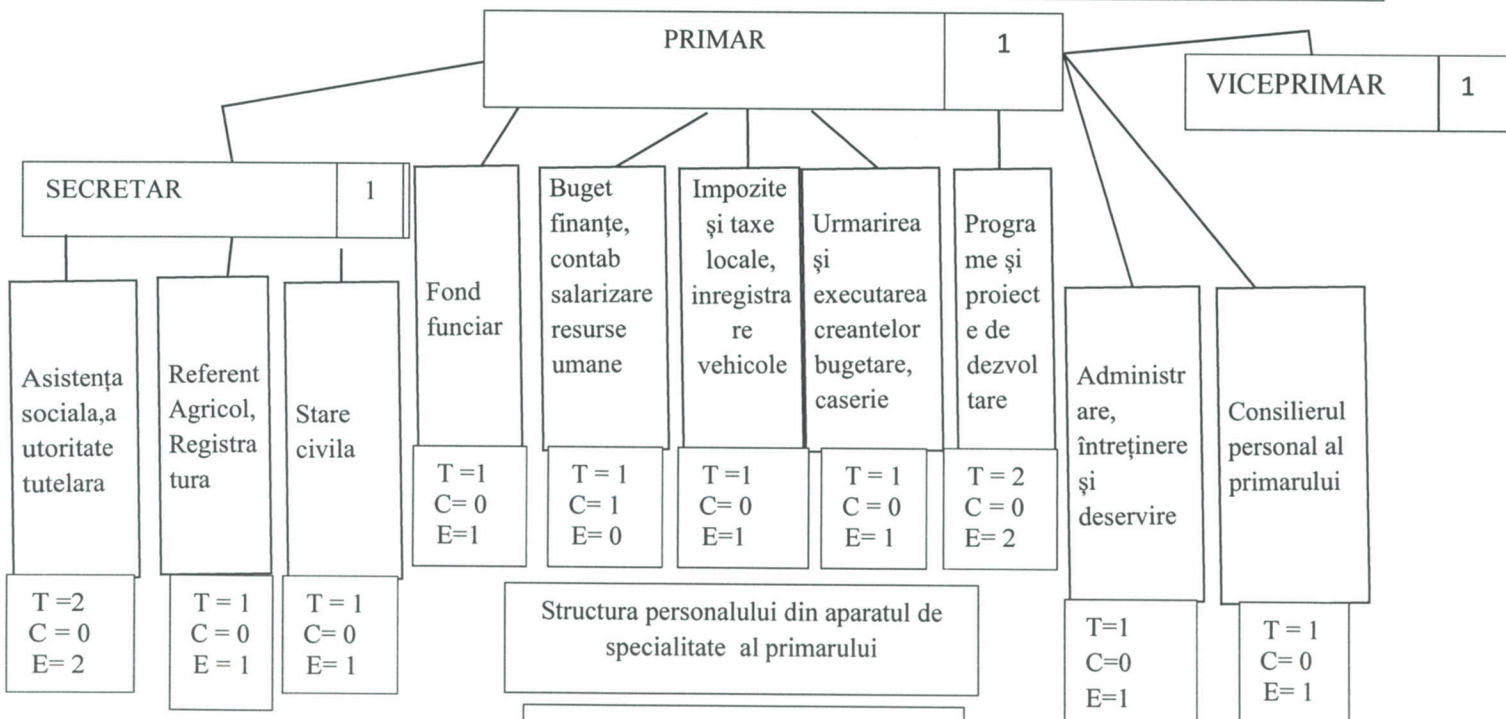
PRIMAR 1

VICEPRIMAR 1

SECRETAR 1

Asistența sociala,a utoritate tutelara
T =2
C = 0
E= 2

Referent Agricol, Registratura
T = 1
C = 0
E = 1

Stare civila
T = 1
C= 0
E= 1

Fond funciar
T =1
C= 0
E=1

Buget finanțe, contab salarizare resurse umane
T = 1
C= 1
E= 0

Impozite și taxe locale, inregistrare vehicole
T =1
C= 0
E=1

Urmarirea și executarea creantelor bugetare, caserie
T = 1
C = 0
E= 1

Programe și proiecte de dezvoltare
T = 2
C = 0
E= 2

Administrare, întreținere și deservire
T=1
C=0
E=1

Consilierul personal al primarului
T = 1
C= 0
E= 1

Structura personalului din aparatul de specialitate al primarului